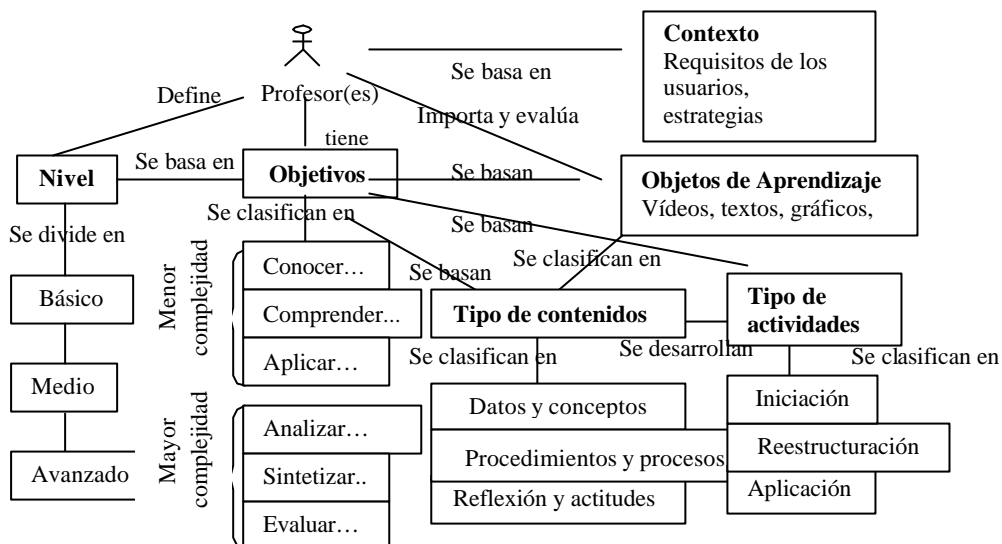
Profesor(es)

Se basa en

**Contexto**
Requisitos de los usuarios, estrategias

Define

Importa y evalúa

tiene

**Nivel**

Se basa en

**Objetivos**

Se basan

**Objetos de Aprendizaje**
Vídeos, textos, gráficos,

Se clasifican en

Se basan

Se divide en

Se clasifican en

Se basan

Menor complejidad

Conocer…

Comprender...

Aplicar…

**Tipo de contenidos**

**Tipo de actividades**

Básico

Medio

Avanzado

Se clasifican en

Se desarrollan

Se clasifican en

Mayor complejidad

Analizar…

Sintetizar..

Evaluar…

Datos y conceptos

Procedimientos y procesos

Reflexión y actitudes

Iniciación

Reestructuración

Aplicación